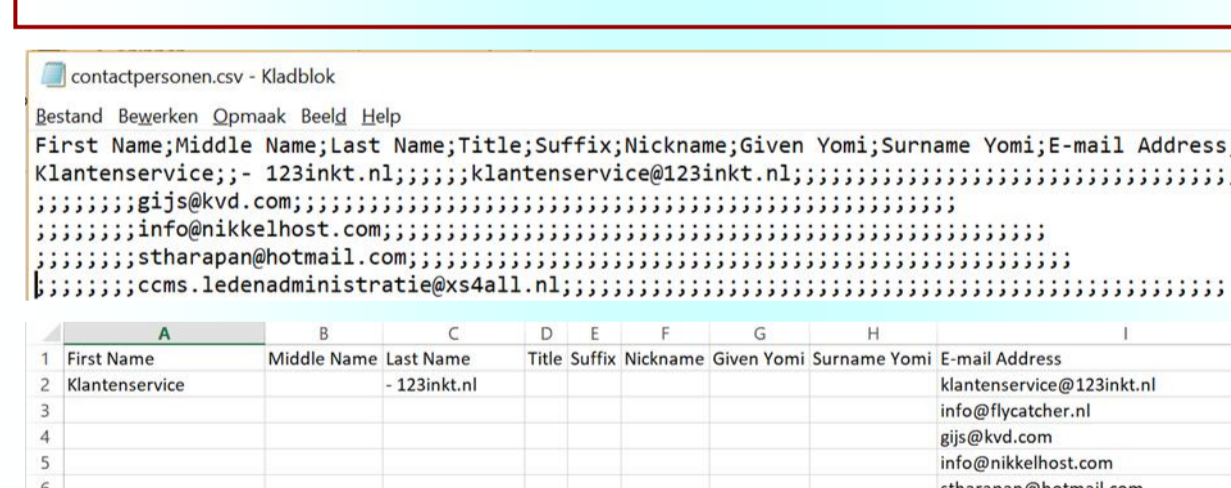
contactpersonen.csv - Kladblok

Bestand Bewerken Opmaak Beeld Help

First Name;Middle Name;Last Name;Title;Suffix;Nickname;Given Yomi;Surname Yomi;E-mail Address

Klantenservice;;- 123inkt.nl;;;;;;klantenservice@123inkt.nl;;;;;;;;;;;;;;;;;;;;;;;;;;;;;;;;

;;;;;;;;gijs@kvd.com;;;;;;;;;;;;;;;;;;;;;;;;;;;;;;;;;;;;;;;;;;;;;;;;;;;

;;;;;;;;info@nikkelhost.com;;;;;;;;;;;;;;;;;;;;;;;;;;;;;;;;;;;;;;;;;;;;;;;;;;;

;;;;;;;;stharapan@hotmail.com;;;;;;;;;;;;;;;;;;;;;;;;;;;;;;;;;;;;;;;;;;;;;;;;;;;

;;;;;;;;ccms.ledenadministratie@xs4all.nl;;;;;;;;;;;;;;;;;;;;;;;;;;;;;;;;;;;;;;;;;;;;;

| | A | B | C | D | E | F | G | H | I |
|---|---|---|---|---|---|---|---|---|---|
| 1 | First Name | Middle Name | Last Name | Title | Suffix | Nickname | Given Yomi | Surname Yomi | E-mail Address |
| 2 | Klantenservice | | - 123inkt.nl | | | | | | klantenservice@123inkt.nl |
| 3 | | | | | | | | | info@flycatcher.nl |
| 4 | | | | | | | | | gijs@kvd.com |
| 5 | | | | | | | | | info@nikkelhost.com |
| 6 | | | | | | | | | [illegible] |